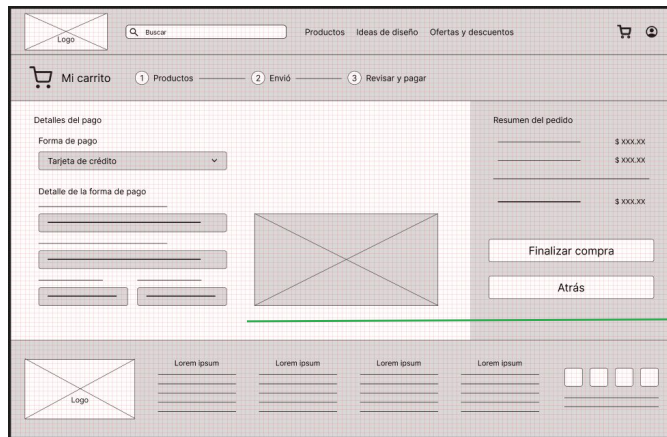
Logo

Buscar

Productos Ideas de diseño Ofertas y descuentos

Mi carrito

1 Productos

2 Envió

3 Revisar y pagar

Detalles del pago

Forma de pago

Tarjeta de crédito

Detalle de la forma de pago

Resumen del pedido

$ XXX.XX

$ XXX.XX

$ XXX.XX

Finalizar compra

Atrás

Logo

Lorem ipsum

Lorem ipsum

Lorem ipsum

Lorem ipsum